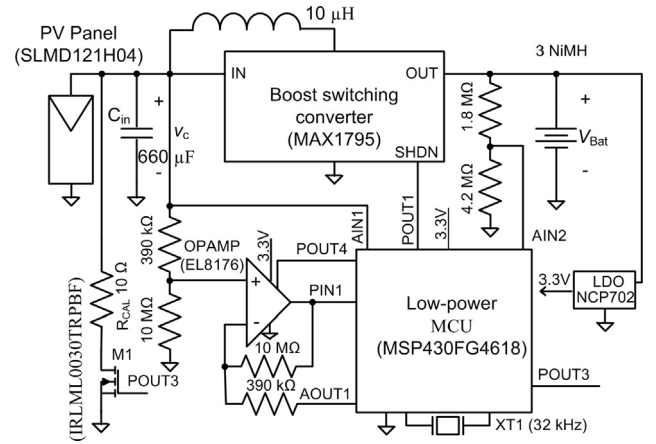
PV Panel
(SLMD121H04)

10 μH

3 NiMH

IN

OUT

Boost switching converter (MAX1795)

SHDN

$C_{in}$

+

$v_c$

660 μF

-

1.8 MΩ

4.2 MΩ

+

$V_{Bat}$

-

390 kΩ

OPAMP (EL8176)

3.3V

POUT4

AIN1

POUT1

3.3V

AIN2

$R_{CAL}$ 10 Ω

10 MΩ

+

-

PIN1

Low-power MCU (MSP430FG4618)

3.3V

LDO NCP702

(IRLML0030TRPBF)

M1

POUT3

10 MΩ

390 kΩ

AOUT1

POUT3

XT1 (32 kHz)